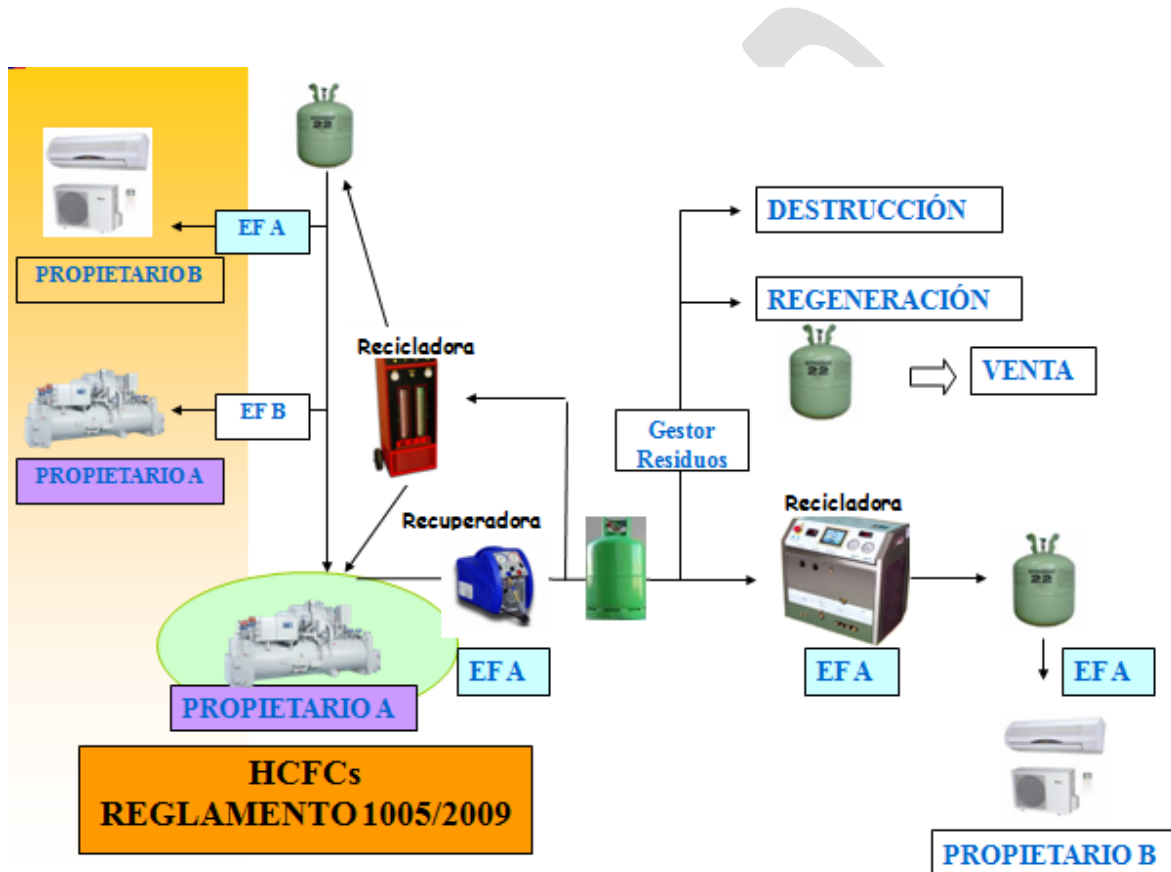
EF A

PROPIETARIO B

EF B

PROPIETARIO A

Recicladora

DESTRUCCIÓN

REGENERACIÓN

VENTA

Gestor Residuos

Recuperadora

Recicladora

PROPIETARIO A

EF A

EF A

EF A

PROPIETARIO B

HCFCs
REGLAMENTO 1005/2009